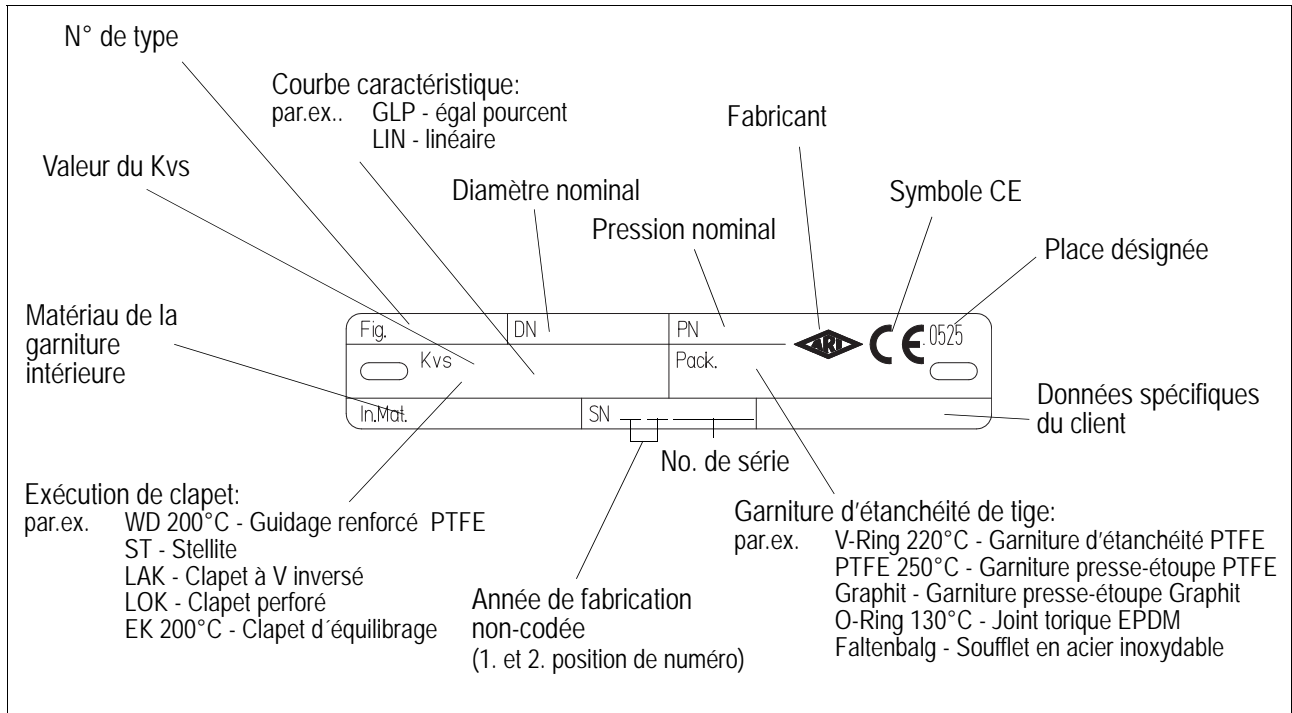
N° de type

Courbe caractéristique:
par.ex.. GLP - égal pourcent
LIN - linéaire

Fabricant

Valeur du Kvs

Diamètre nominal

Symbole CE

Pression nominal

Place désignée

Matériau de la garniture intérieure

Fig.
DN
PN
ARI
CE 0525
Kvs
Pack.
In.Mat.
SN

Données spécifiques du client

No. de série

Exécution de clapet:
par.ex. WD 200°C - Guidage renforcé PTFE
ST - Stellite
LAK - Clapet à V inversé
LOK - Clapet perforé
EK 200°C - Clapet d´équilibrage

Année de fabrication non-codée
(1. et 2. position de numéro)

Garniture d'étanchéité de tige:
par.ex. V-Ring 220°C - Garniture d'étanchéité PTFE
PTFE 250°C - Garniture presse-étoupe PTFE
Graphit - Garniture presse-étoupe Graphit
O-Ring 130°C - Joint torique EPDM
Faltenbalg - Soufflet en acier inoxydable